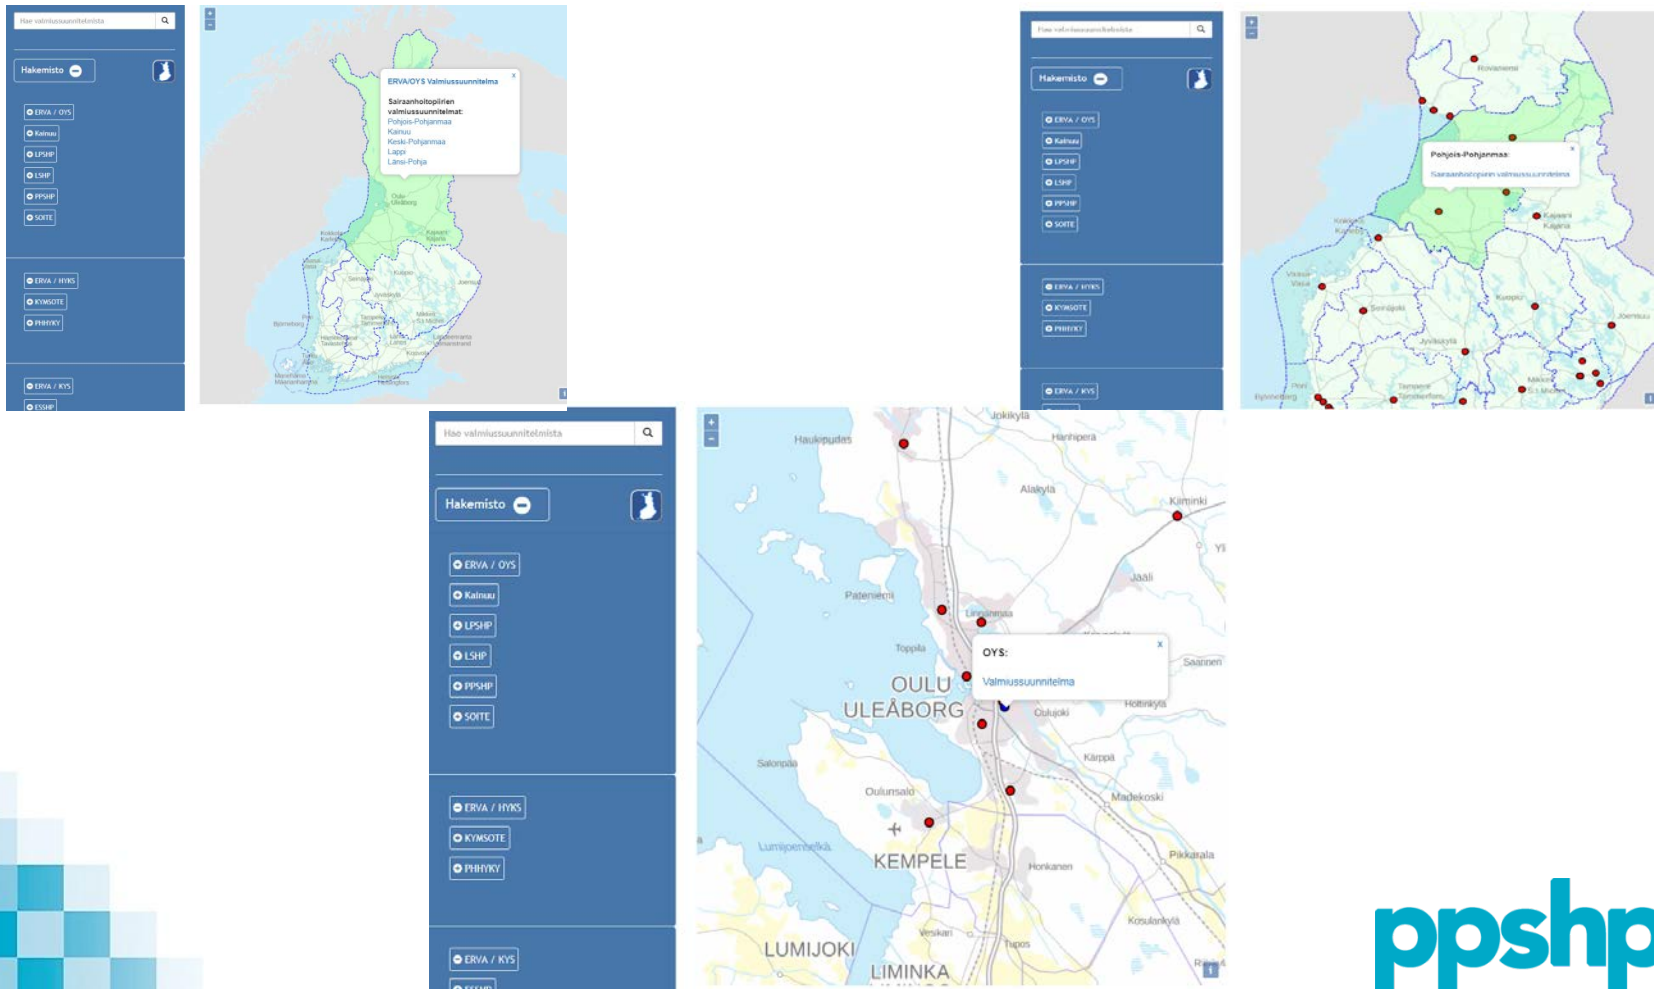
Hae valmiussuunnitelmista

Hakemisto

ERVA / OYS
Kainuu
LPSHP
LSHP
PPSHP
SOITE

ERVA / HYKS
KYMSOTE
PHHYKY

ERVA / KYS
ESSHP

ERVA/OYS Valmiussuunnitelma

Sairaanhoitopiirien valmiussuunnitelmat:
Pohjois-Pohjanmaa
Kainuu
Keski-Pohjanmaa
Lappi
Länsi-Pohja

Hae valmiussuunnitelmista

Hakemisto

ERVA / OYS
Kainuu
LPSHP
LSHP
PPSHP
SOITE

ERVA / HYKS
KYMSOTE
PHHYKY

ERVA / KYS

Pohjois-Pohjanmaa:
Sairaanhoitopiirin valmiussuunnitelma

Hae valmiussuunnitelmista

Hakemisto

ERVA / OYS
Kainuu
LPSHP
LSHP
PPSHP
SOITE

ERVA / HYKS
KYMSOTE
PHHYKY

ERVA / KYS

Jokikylä
Haukipudas
Hanhipera
Alakylä
Kiiminki
Yli
Jääli
Pateniemi
Linnanmaa
Toppila
OYS:
Valmiussuunnitelma
Saarinen
OULU
ULEÅBORG
Oulujoki
Hollinkylä
Salonpää
Kärppä
Oulunsalo
Madekoski
Lumijoenselkä
KEMPELE
Honkanen
Pikkarala
Kosulankylä
Vesikari
Tupos
LUMIJOKI
LIMINKA

ppshp